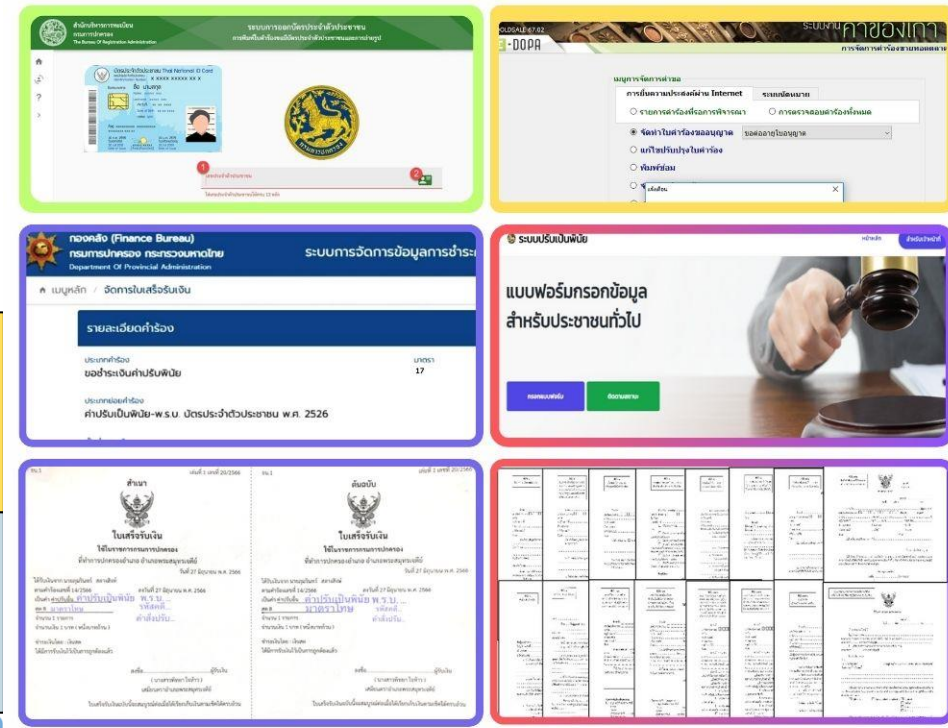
สำนักบริหารการทะเบียน กรมการปกครอง The Bureau Of Registration Administration

ระบบการออกบัตรประจำตัวประชาชน

บัตรประจำตัวประชาชน Thai National ID Card

1

2

OLDGALD 67.02

E-DOPA

ระบบงานค่าของเก่า

เมนูการจัดการคำขอ

การยื่นความประสงค์ผ่าน Internet

ระบบนัดหมาย

รายการคำร้องที่รอการพิจารณา

การตรวจสอบคำร้องทั้งหมด

จัดทำใบคำร้องขออนุญาต

แก้ไขปรับปรุงใบคำร้อง

พิมพ์ซ่อม

แจ้งเตือน

กองคลัง (Finance Bureau)
กรมการปกครอง กระทรวงมหาดไทย
Department Of Provincial Administration

ระบบการจัดการข้อมูลการชำระ

เมนูหลัก / จัดการใบเสร็จรับเงิน

รายละเอียดคำร้อง

ประเภทคำร้อง
ขอชำระเงินค่าปรับพินัย

มาตรา
17

ประเภทย่อยคำร้อง
ค่าปรับเป็นพินัย-พ.ร.บ. บัตรประจำตัวประชาชน พ.ศ. 2526

ระบบปรับเป็นพินัย

แบบฟอร์มกรอกข้อมูล
สำหรับประชาชนทั่วไป

สำเนา

ใบเสร็จรับเงิน

ต้นฉบับ

ใบเสร็จรับเงิน

ค่าปรับเป็นพินัย พ.ร.บ.

มาตรา

ค่าปรับเป็นพินัย พ.ร.บ.

มาตรา